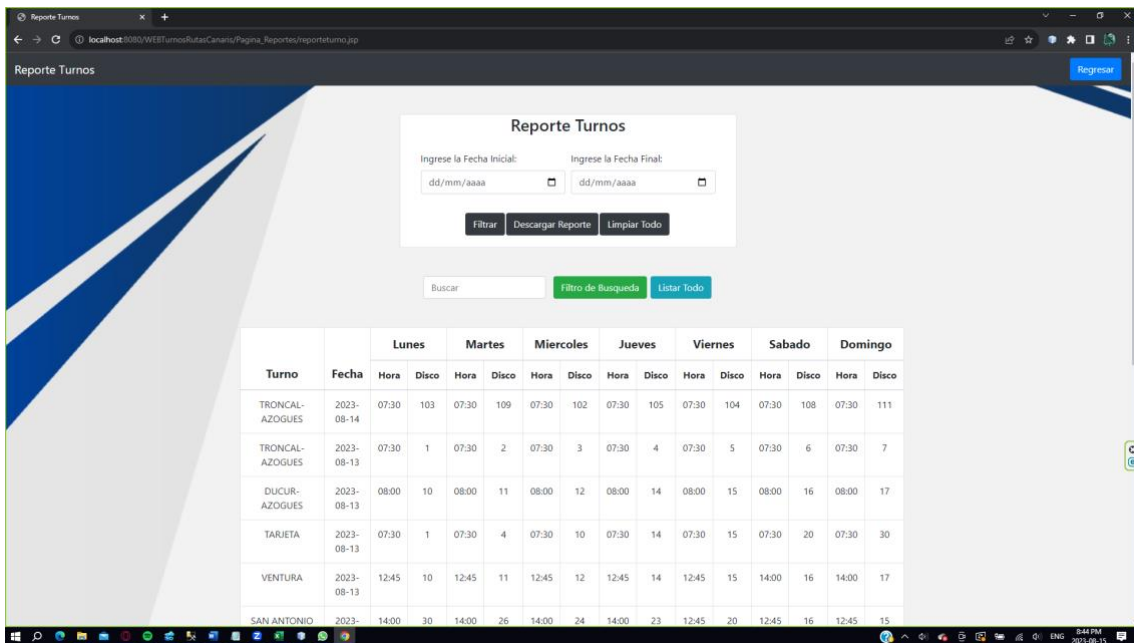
Reporte Turnos

localhost:8080/WEBTurnosRutasCanaris/Pagina_Reportes/reporteturno.jsp

Reporte Turnos

Regresar

Reporte Turnos

Ingrese la Fecha Inicial:
dd/mm/aaaa

Ingrese la Fecha Final:
dd/mm/aaaa

Filtrar | Descargar Reporte | Limpiar Todo

Buscar

Filtro de Busqueda | Listar Todo

| Turno | Fecha | Lunes Hora | Lunes Disco | Martes Hora | Martes Disco | Miercoles Hora | Miercoles Disco | Jueves Hora | Jueves Disco | Viernes Hora | Viernes Disco | Sabado Hora | Sabado Disco | Domingo Hora | Domingo Disco |
|---|---|---|---|---|---|---|---|---|---|---|---|---|---|---|---|
| TRONCAL-AZOGUES | 2023-08-14 | 07:30 | 103 | 07:30 | 109 | 07:30 | 102 | 07:30 | 105 | 07:30 | 104 | 07:30 | 108 | 07:30 | 111 |
| TRONCAL-AZOGUES | 2023-08-13 | 07:30 | 1 | 07:30 | 2 | 07:30 | 3 | 07:30 | 4 | 07:30 | 5 | 07:30 | 6 | 07:30 | 7 |
| DUCUR-AZOGUES | 2023-08-13 | 08:00 | 10 | 08:00 | 11 | 08:00 | 12 | 08:00 | 14 | 08:00 | 15 | 08:00 | 16 | 08:00 | 17 |
| TARJETA | 2023-08-13 | 07:30 | 1 | 07:30 | 4 | 07:30 | 10 | 07:30 | 14 | 07:30 | 15 | 07:30 | 20 | 07:30 | 30 |
| VENTURA | 2023-08-13 | 12:45 | 10 | 12:45 | 11 | 12:45 | 12 | 12:45 | 14 | 12:45 | 15 | 14:00 | 16 | 14:00 | 17 |
| SAN ANTONIO | 2023- | 14:00 | 30 | 14:00 | 26 | 14:00 | 24 | 14:00 | 23 | 12:45 | 20 | 12:45 | 16 | 12:45 | 15 |

ENG 8:44 PM 2023-08-15